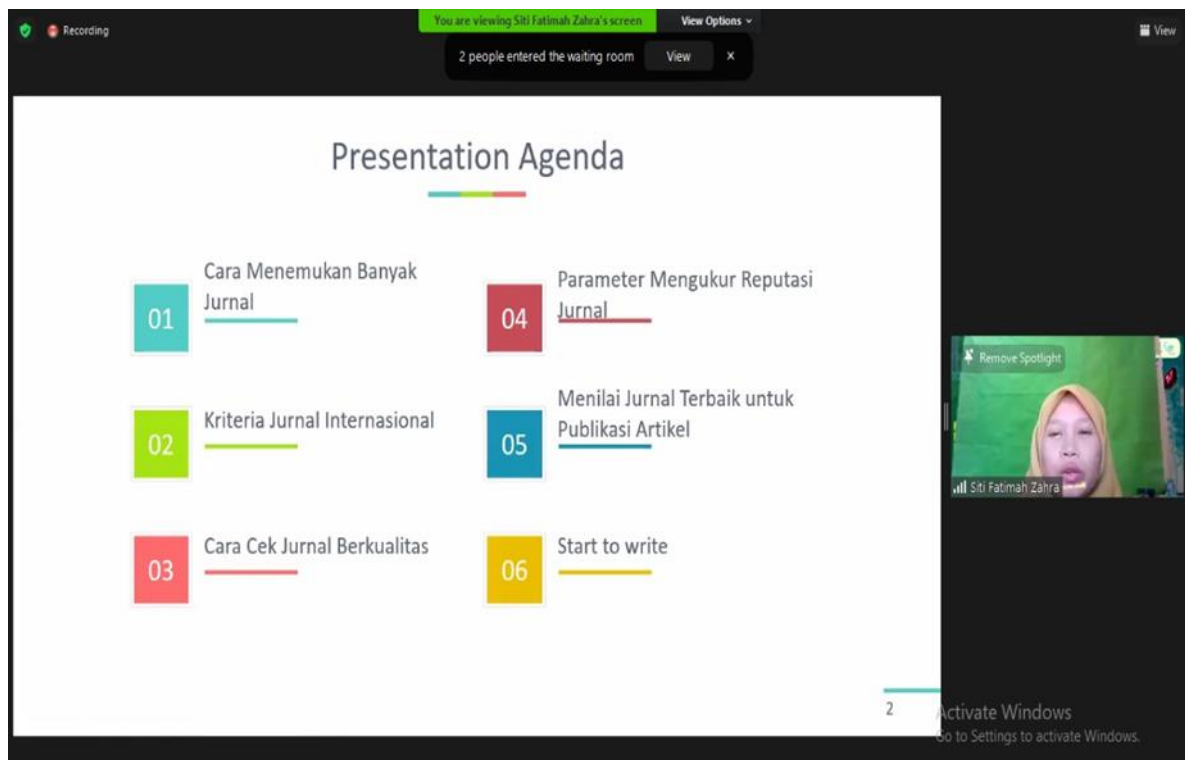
Recording

You are viewing Siti Fatimah Zahra's screen

View Options

View

2 people entered the waiting room

View

×

Presentation Agenda

01 Cara Menemukan Banyak Jurnal

02 Kriteria Jurnal Internasional

03 Cara Cek Jurnal Berkualitas

04 Parameter Mengukur Reputasi Jurnal

05 Menilai Jurnal Terbaik untuk Publikasi Artikel

06 Start to write

2

Remove Spotlight

Siti Fatimah Zahra

Activate Windows
Go to Settings to activate Windows.